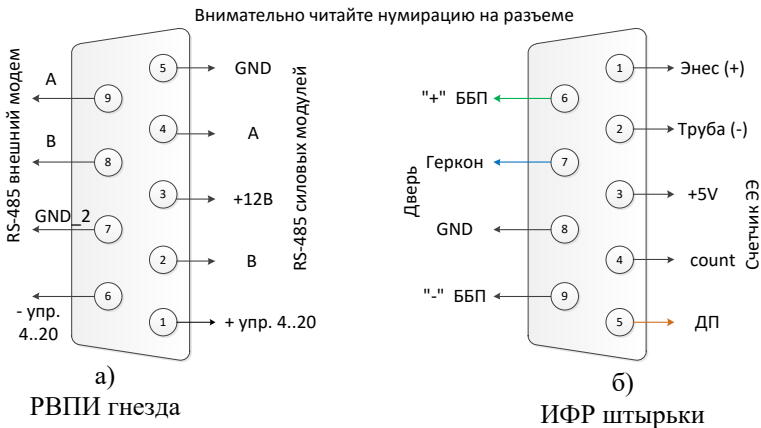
Внимательно читайте нумирацию на разьеме

RS-485 внешний модем

A
9
B
8
GND_2
7
6
- упр. 4..20

5 GND
4 A
3 +12В
2 B
1 + упр. 4..20

RS-485 силовых модулей

а)
РВПИ гнезда

Дверь

"+" ББП
6
Геркон
7
GND
8
"-" ББП
9

1 Энес (+)
2 Труба (-)
3 +5V
4 count
5 ДП

Счетчик ЭЭ

б)
ИФР штырьки